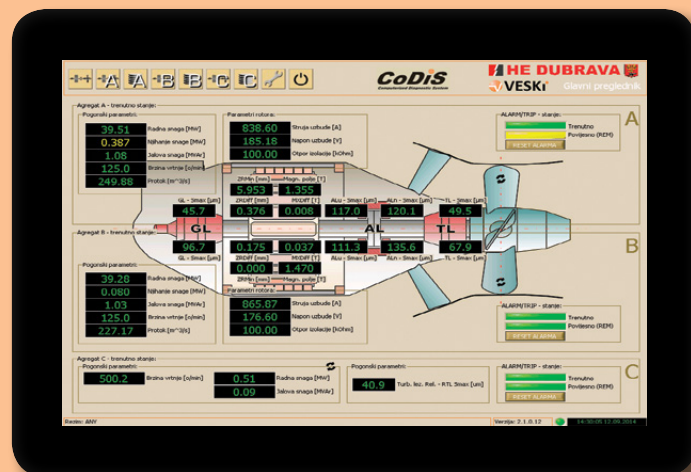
CoDiS
Computerized Diagnostic System
HE DUBRAVA
VESKI
Glavni preglednik

Agregat A - trenutno stanje:
Pogonski parametri:
39.51 Radna snaga [MW]
0.387 Njihanje snage [MW]
1.08 Jalova snaga [MVAr]
125.0 Brzina vrtnje [o/min]
249.88 Protok [m^3/s]

Parametri rotora:
838.60 Struja uzbude [A]
185.18 Napon uzbude [V]
100.00 Otpor izolacije [kOhm]

ALARM/TRIP - stanje:
Trenutno
Povijesno (REM)
RESET ALARMA
A

ZRMin [mm] Magn. pulse [T]
5.953 1.355
GL - Smax [um] ZRDiff [mm] MGDiff [T] ALu - Smax [um] ALn - Smax [um] TL - Smax [um]
45.7 0.376 0.008 117.0 120.1 49.5
GL AL TL
96.7 0.175 0.037 111.3 135.6 67.9
GL - Smax [um] ZRDiff [mm] MGDiff [T] ALu - Smax [um] ALn - Smax [um] TL - Smax [um]
ZRMin [mm] Magn. pulse [T]
0.000 1.470

Agregat B - trenutno stanje:
Pogonski parametri:
39.28 Radna snaga [MW]
0.080 Njihanje snage [MW]
1.03 Jalova snaga [MVAr]
125.0 Brzina vrtnje [o/min]
227.17 Protok [m^3/s]

Parametri rotora:
865.87 Struja uzbude [A]
176.60 Napon uzbude [V]
100.00 Otpor izolacije [kOhm]

ALARM/TRIP - stanje:
Trenutno
Povijesno (REM)
RESET ALARMA
B

Agregat C - trenutno stanje:
Pogonski parametri:
500.2 Brzina vrtnje [o/min]
0.51 Radna snaga [MW]
0.09 Jalova snaga [MVAr]
Pogonski parametri:
40.9 Turb. lez. Rel. - RTL Smax [um]
ALARM/TRIP - stanje:
Trenutno
Povijesno (REM)
RESET ALARMA
C

Razina: ANY
Verzija: 2.1.0.12
14:30:05 12.08.2014